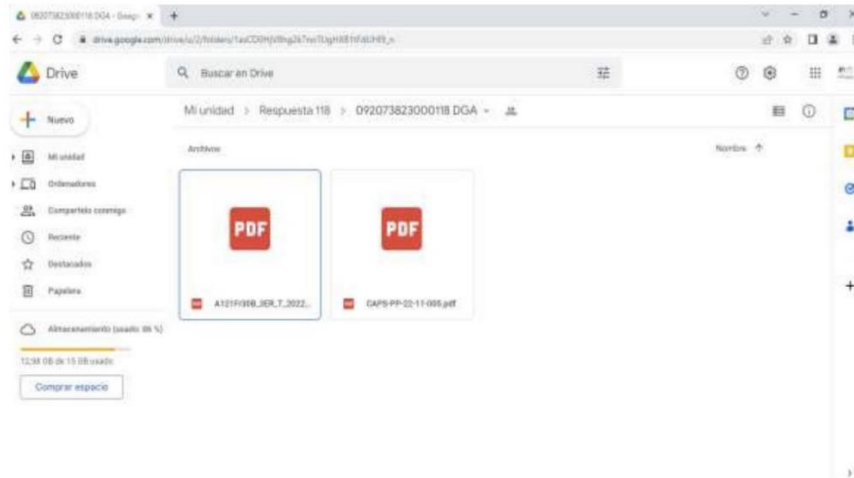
092073823000118 DGA - Googl ×
drive.google.com/drive/u/2/folders/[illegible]

Drive
Buscar en Drive

Nuevo
Mi unidad
Ordenadores
Compartido conmigo
Reciente
Destacados
Papelera
Almacenamiento (usado 86 %)
12,98 GB de 15 GB usado
Comprar espacio

Mi unidad > Respuesta 118 > 092073823000118 DGA

Archivos
Nombre ↑

PDF
A121FI308_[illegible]_7_2022...

PDF
CAPS-PP-22-11-005.pdf